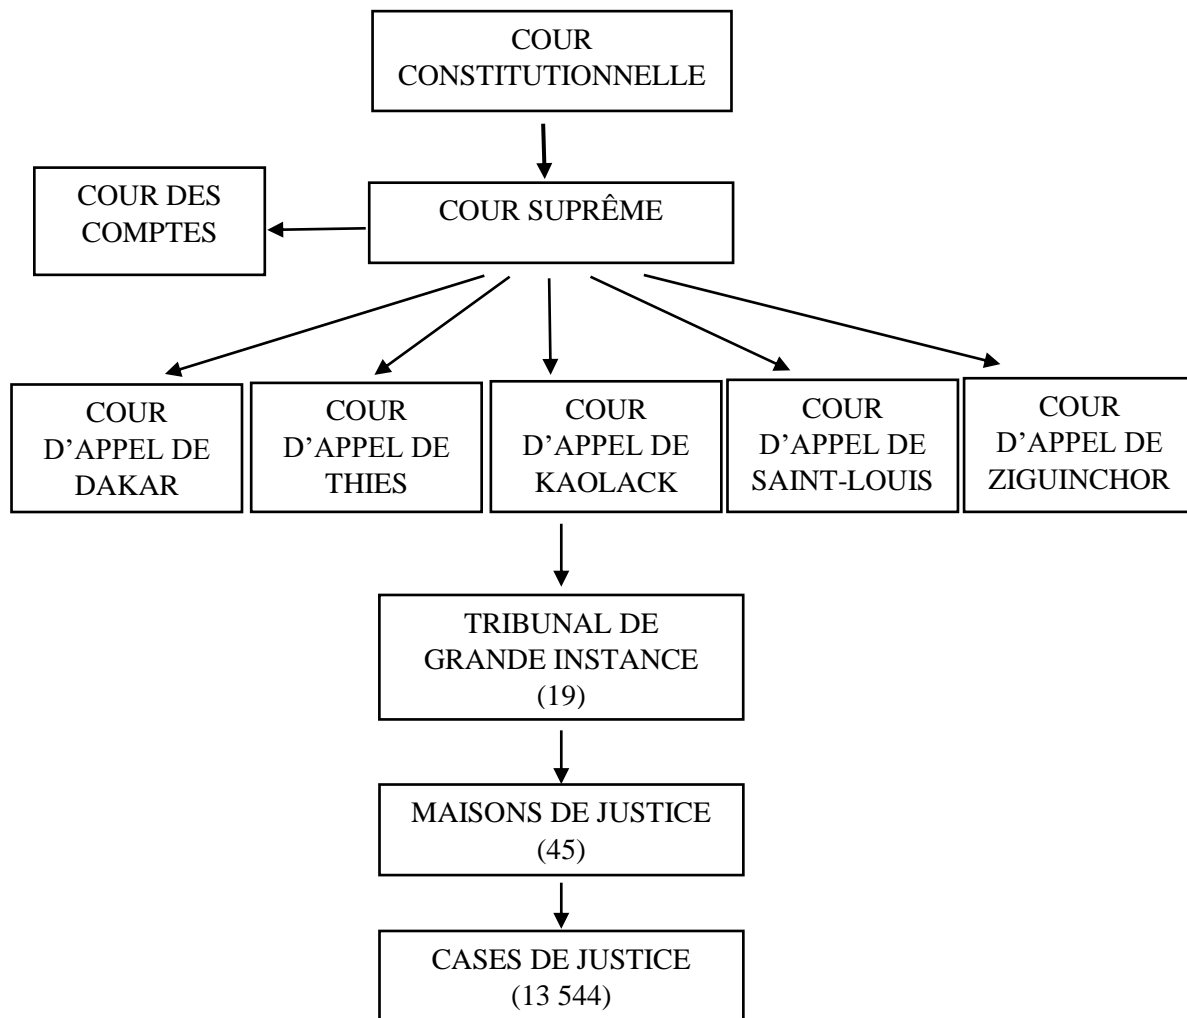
COUR CONSTITUTIONNELLE

COUR DES COMPTES

COUR SUPRÊME

COUR D’APPEL DE DAKAR

COUR D’APPEL DE THIES

COUR D’APPEL DE KAOLACK

COUR D’APPEL DE SAINT-LOUIS

COUR D’APPEL DE ZIGUINCHOR

TRIBUNAL DE GRANDE INSTANCE (19)

MAISONS DE JUSTICE (45)

CASES DE JUSTICE (13 544)